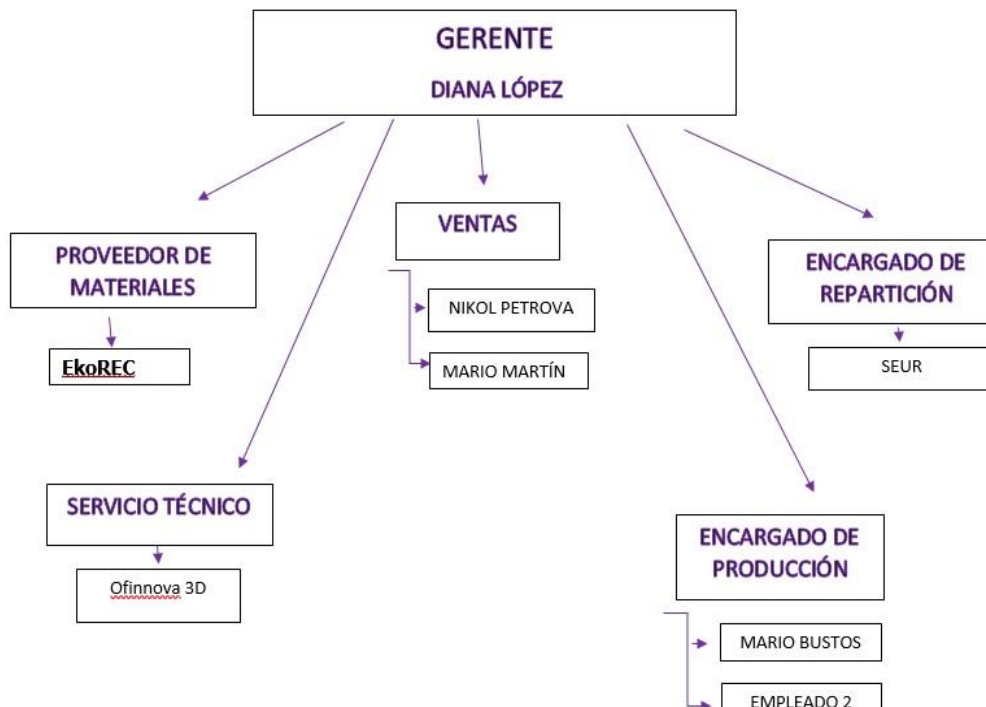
GERENTE
DIANA LÓPEZ

PROVEEDOR DE MATERIALES

EkoREC

SERVICIO TÉCNICO

Ofinnova 3D

VENTAS

NIKOL PETROVA

MARIO MARTÍN

ENCARGADO DE REPARTICIÓN

SEUR

ENCARGADO DE PRODUCCIÓN

MARIO BUSTOS

EMPLEADO 2